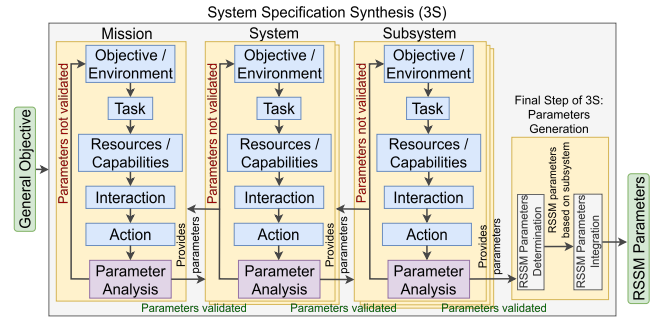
System Specification Synthesis (3S)

General Objective

Mission

Parameters not validated

Objective / Environment

Task

Resources / Capabilities

Interaction

Action

Parameter Analysis

Provides parameters

Parameters validated

System

Parameters not validated

Objective / Environment

Task

Resources / Capabilities

Interaction

Action

Parameter Analysis

Provides parameters

Parameters validated

Subsystem

Parameters not validated

Objective / Environment

Task

Resources / Capabilities

Interaction

Action

Parameter Analysis

Provides parameters

Parameters validated

Final Step of 3S: Parameters Generation

RSSM Parameters Determination

RSSM parameters based on subsystem

RSSM Parameters Integration

RSSM Parameters